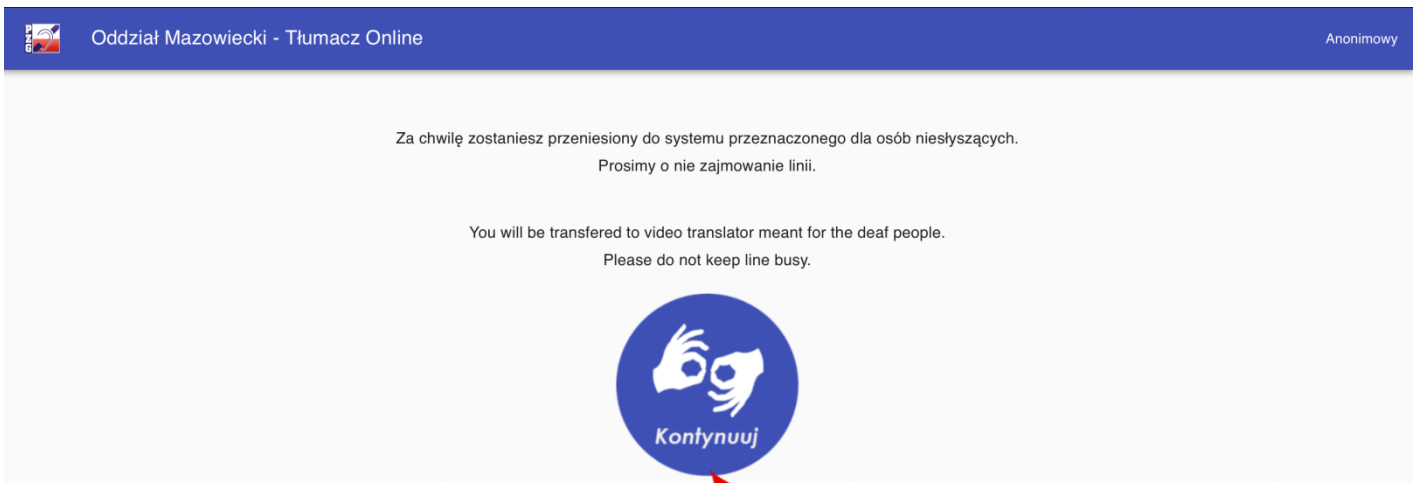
Oddział Mazowiecki - Tłumacz Online

Anonimowy

Za chwilę zostaniesz przeniesiony do systemu przeznaczonego dla osób niesłyszących.
Prosimy o nie zajmowanie linii.

You will be transfered to video translator meant for the deaf people.
Please do not keep line busy.

Kontynuuj